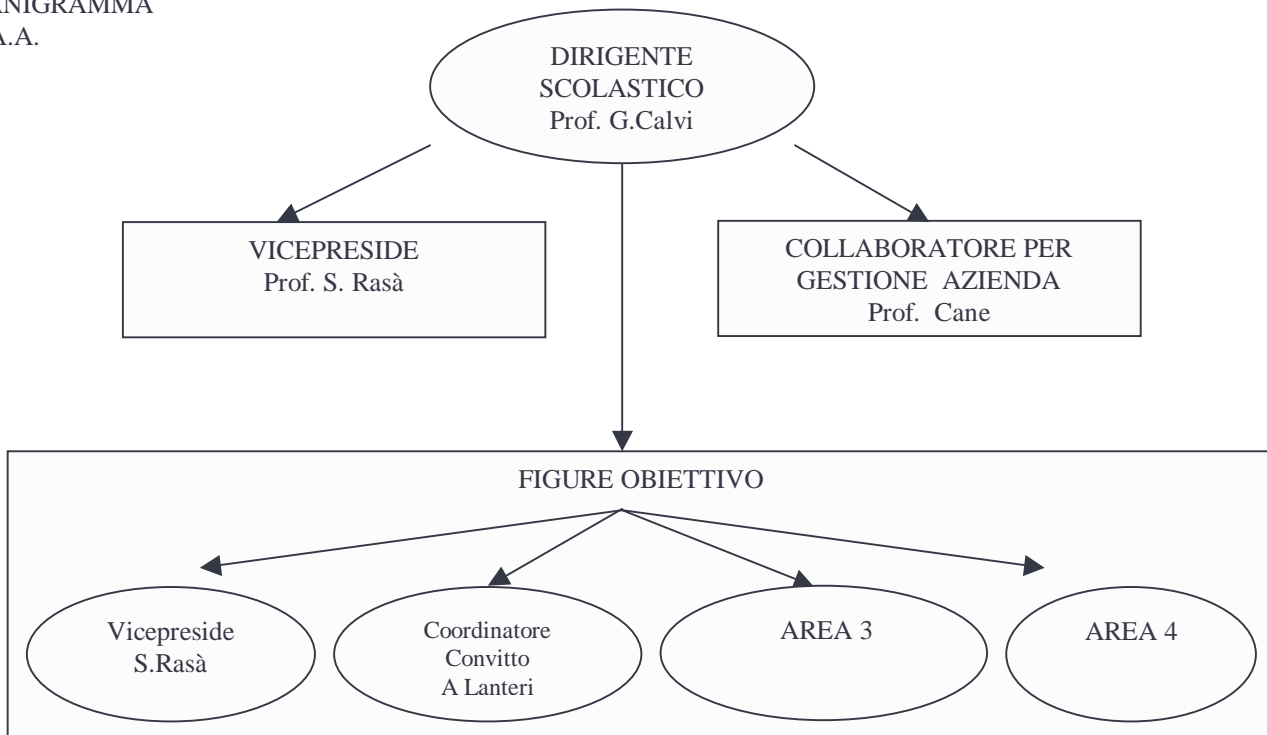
ANIGRAMMA
A.A.

DIRIGENTE SCOLASTICO
Prof. G.Calvi

VICEPRESIDE
Prof. S. Rasà

COLLABORATORE PER GESTIONE AZIENDA
Prof. Cane

FIGURE OBIETTIVO

Vicepreside
S.Rasà

Coordinatore
Convitto
A Lanteri

AREA 3

AREA 4